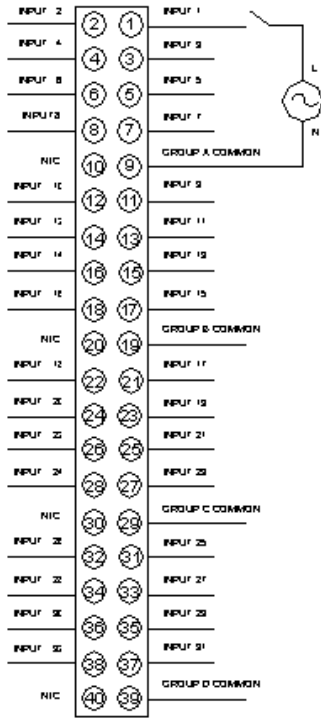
INPUT 2
INPUT 1
INPUT 4
INPUT 3
INPUT 6
INPUT 5
INPUT 8
INPUT 7
N/C
GROUP A COMMON
INPUT 10
INPUT 9
INPUT 12
INPUT 11
INPUT 14
INPUT 13
INPUT 16
INPUT 15
N/C
GROUP B COMMON
INPUT 18
INPUT 17
INPUT 20
INPUT 19
INPUT 22
INPUT 21
INPUT 24
INPUT 23
N/C
GROUP C COMMON
INPUT 26
INPUT 25
INPUT 28
INPUT 27
INPUT 30
INPUT 29
INPUT 32
INPUT 31
N/C
GROUP D COMMON
L
N
2 1
4 3
6 5
8 7
10 9
12 11
14 13
16 15
18 17
20 19
22 21
24 23
26 25
28 27
30 29
32 31
34 33
36 35
38 37
40 39